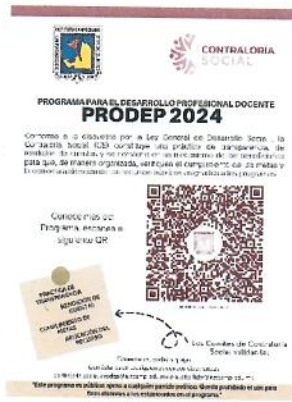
CONTRALORÍA SOCIAL

PROGRAMA PARA EL DESARROLLO PROFESIONAL DOCENTE
PRODEP 2024

Conforme a lo establecido por la Ley General de Desarrollo Social, la Contraloría Social (CS) constituye una práctica de transparencia, de rendición de cuentas y se convierte en un mecanismo de los beneficiarios para que, de manera organizada, verifiquen el cumplimiento de las metas y la correcta aplicación de los recursos asignados a los programas.

Conoce más del Programa, escanea el siguiente QR

PRÁCTICA DE TRANSPARENCIA
RENDICIÓN DE CUENTAS
CUMPLIMIENTO DE METAS
APLICACIÓN DEL RECURSO

Los Comités de Contraloría Social validan.

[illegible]

"Este programa es público, ajeno a cualquier partido político. Queda prohibido el uso para fines distintos a los establecidos en el programa."